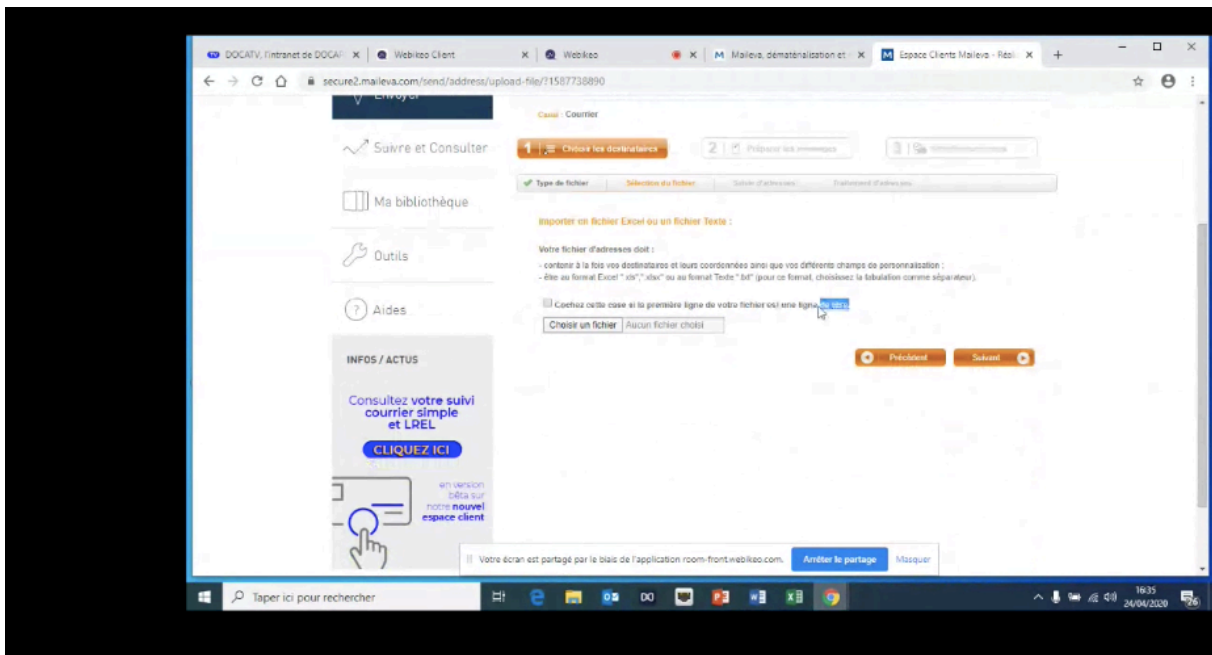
DOCATV, l'intranet de DOCA ×
Webikeo Client ×
Webikeo ×
Maileva, dématérialisation et ×
Espace Clients Maileva - Réal ×
+

secure2.maileva.com/send/address/upload-file/?1587738890

Envoyer

Suivre et Consulter

Ma bibliothèque

Outils

Aides

INFOS / ACTUS

Consultez votre suivi courrier simple et LREL

CLIQUEZ ICI

en version bêta sur notre nouvel espace client

Accueil Courrier

1 Choisir les destinataires
2 Préparer les envois
3 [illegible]

Type de fichier
Sélection du fichier
Saisie d'adresses
Traitement d'adresses

Importer un fichier Excel ou un fichier Texte :

Votre fichier d'adresses doit :
- contenir à la fois vos destinataires et leurs coordonnées ainsi que vos différents champs de personnalisation ;
- être au format Excel ".xls",".xlsx" ou au format Texte ".txt" (pour ce format, choisissez la tabulation comme séparateur).

Cochez cette case si la première ligne de votre fichier est une ligne en-tête

Choisir un fichier Aucun fichier choisi

Précédent
Suivant

Votre écran est partagé par le biais de l'application room-front.webikeo.com.
Arrêter le partage
Masquer

Taper ici pour rechercher

16:35
24/04/2020
26